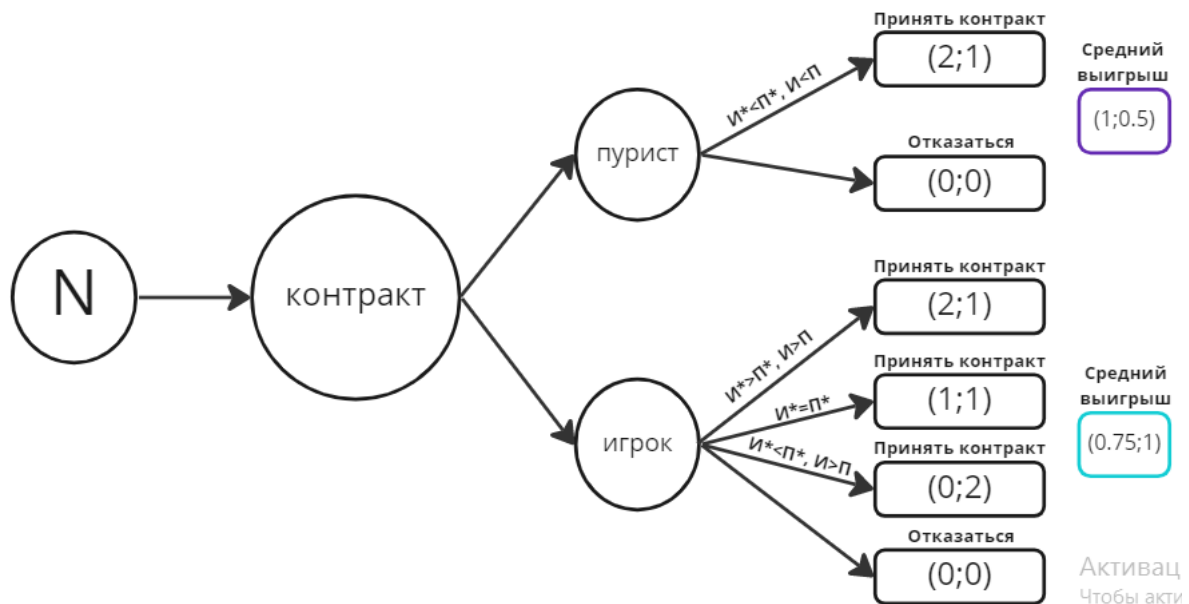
N

контракт

пурист

И*<П*, И<П

Принять контракт

(2;1)

Отказаться

(0;0)

Средний выигрыш

(1;0.5)

игрок

И*>П*, И>П

Принять контракт

(2;1)

И*=П*

Принять контракт

(1;1)

И*<П*, И>П

Принять контракт

(0;2)

Отказаться

(0;0)

Средний выигрыш

(0.75;1)

Активац
Чтобы акти